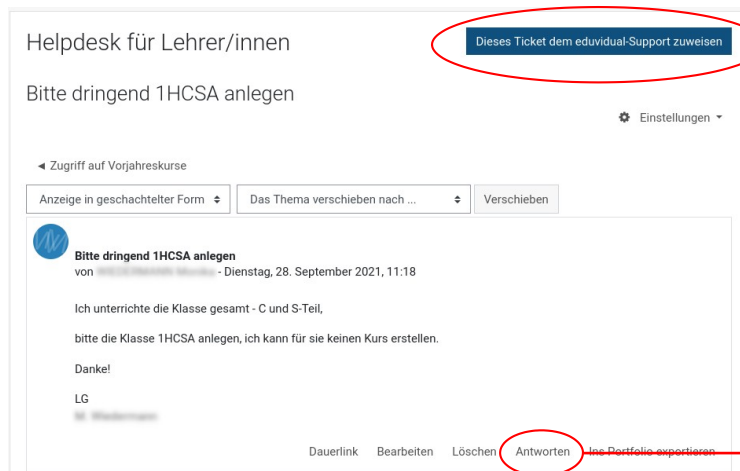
Helpdesk für Lehrer/innen

Dieses Ticket dem eduvidual-Support zuweisen

Bitte dringend 1HCSA anlegen

Einstellungen

◄ Zugriff auf Vorjahreskurse

Anzeige in geschachtelter Form

Das Thema verschieben nach ...

Verschieben

Bitte dringend 1HCSA anlegen
von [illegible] - Dienstag, 28. September 2021, 11:18

Ich unterrichte die Klasse gesamt - C und S-Teil,

bitte die Klasse 1HCSA anlegen, ich kann für sie keinen Kurs erstellen.

Danke!

LG
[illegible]

Dauerlink Bearbeiten Löschen Antworten Ins Portfolio exportieren